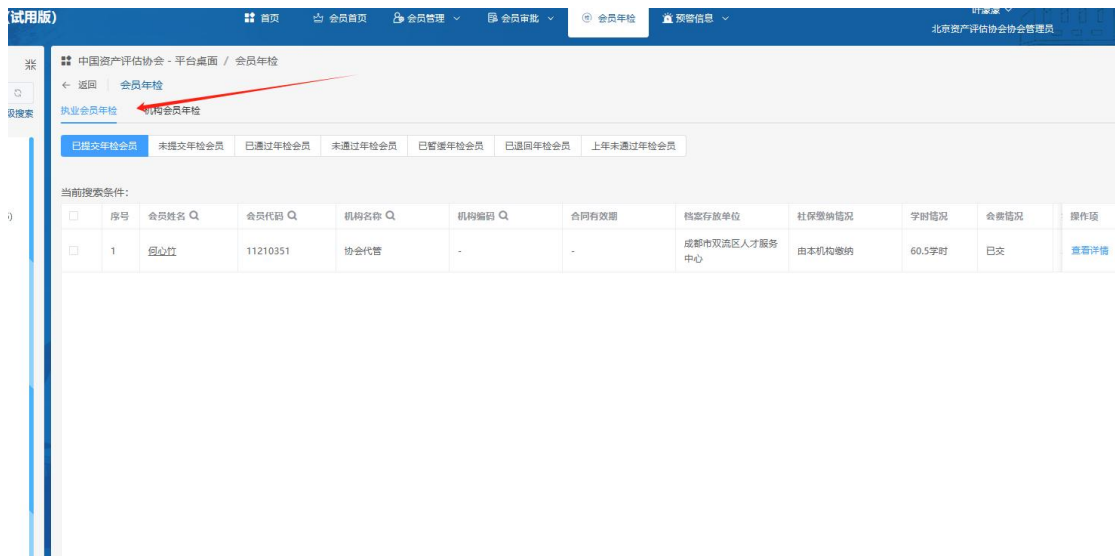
(试用版)

首页 会员首页 会员管理 会员审批 会员年检 预警信息

许源濠
北京资产评估协会协会管理员

级搜索

中国资产评估协会 - 平台桌面 / 会员年检

← 返回 会员年检

执业会员年检 机构会员年检

已提交年检会员 未提交年检会员 已通过年检会员 未通过年检会员 已暂缓年检会员 已退回年检会员 上年未通过年检会员

当前搜索条件:

| | 序号 | 会员姓名 | 会员代码 | 机构名称 | 机构编码 | 合同有效期 | 档案存放单位 | 社保缴纳情况 | 学时情况 | 会费情况 | 操作项 |
|---|---|---|---|---|---|---|---|---|---|---|---|
| | 1 | 何心竹 | 11210351 | 协会代管 | - | - | 成都市双流区人才服务中心 | 由本机构缴纳 | 60.5学时 | 已交 | 查看详情 |